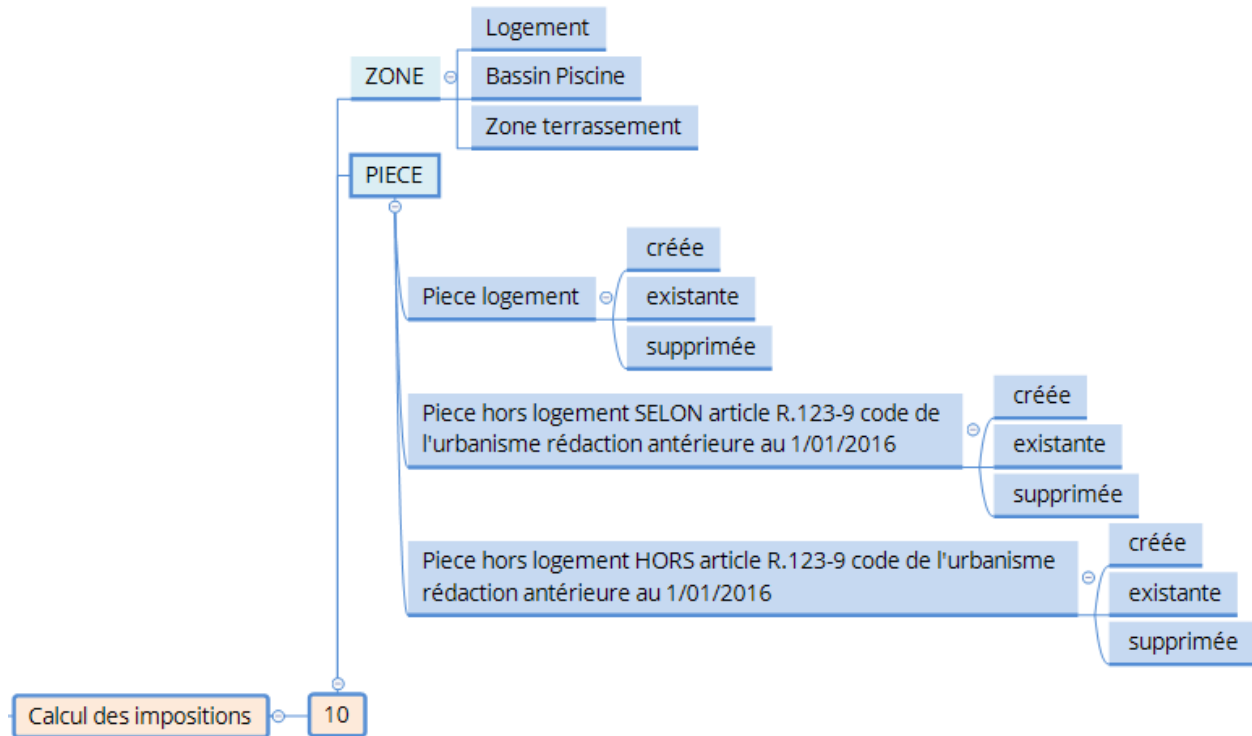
ZONE

Logement

Bassin Piscine

Zone terrassement

PIECE

Piece logement

créée

existante

supprimée

Piece hors logement SELON article R.123-9 code de l'urbanisme rédaction antérieure au 1/01/2016

créée

existante

supprimée

Piece hors logement HORS article R.123-9 code de l'urbanisme rédaction antérieure au 1/01/2016

créée

existante

supprimée

Calcul des impositions

10